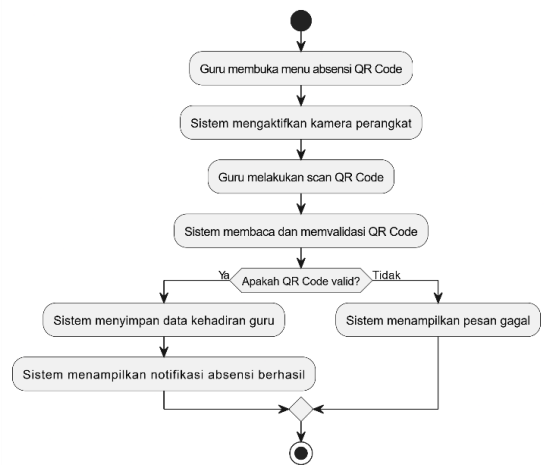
Guru membuka menu absensi QR Code

Sistem mengaktifkan kamera perangkat

Guru melakukan scan QR Code

Sistem membaca dan memvalidasi QR Code

Ya

Apakah QR Code valid?

Tidak

Sistem menyimpan data kehadiran guru

Sistem menampilkan pesan gagal

Sistem menampilkan notifikasi absensi berhasil